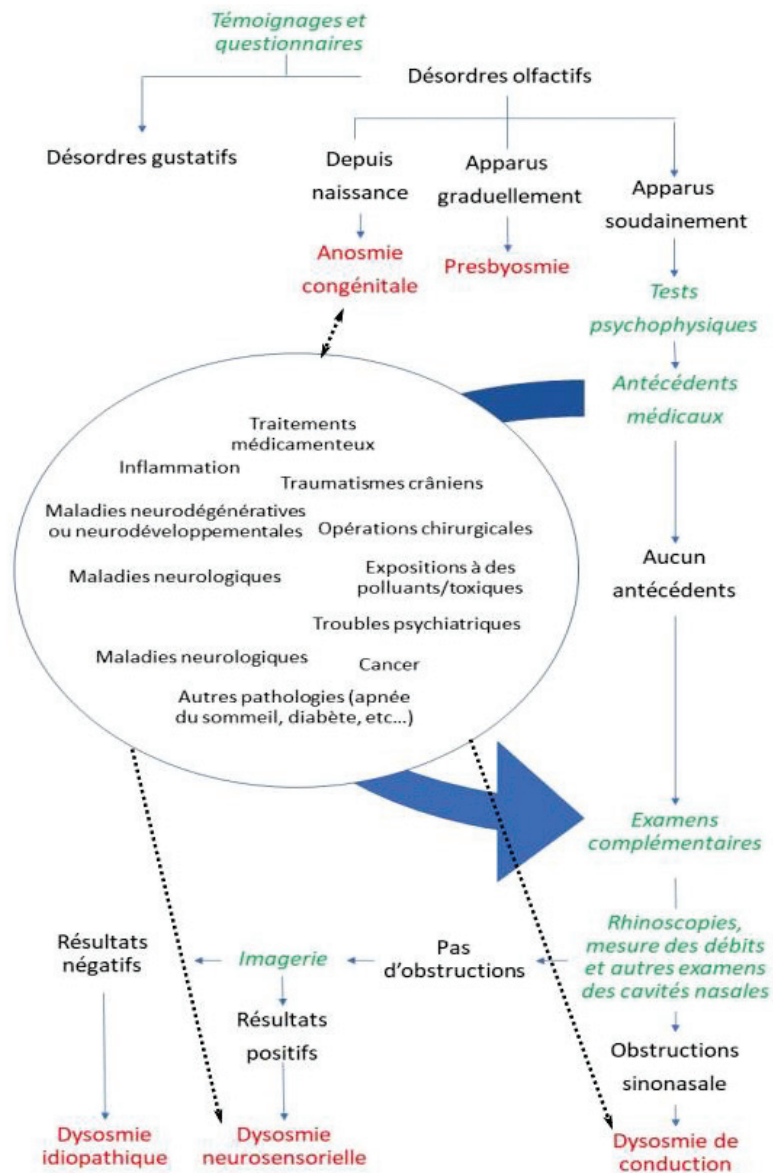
Témoignages et questionnaires

Désordres olfactifs

Désordres gustatifs

Depuis naissance

Apparus graduellement

Apparus soudainement

Anosmie congénitale

Presbyosmie

Tests psychophysiques

Antécédents médicaux

Traitements médicamenteux

Inflammation

Traumatismes crâniens

Maladies neurodégénératives ou neurodéveloppementales

Opérations chirurgicales

Maladies neurologiques

Expositions à des polluants/toxiques

Troubles psychiatriques

Maladies neurologiques

Cancer

Autres pathologies (apnée du sommeil, diabète, etc...)

Aucun antécédents

Examens complémentaires

Rhinoscopies, mesure des débits et autres examens des cavités nasales

Résultats négatifs

Imagerie

Pas d'obstructions

Résultats positifs

Obstructions sinonasale

Dysosmie idiopathique

Dysosmie neurosensorielle

Dysosmie de conduction